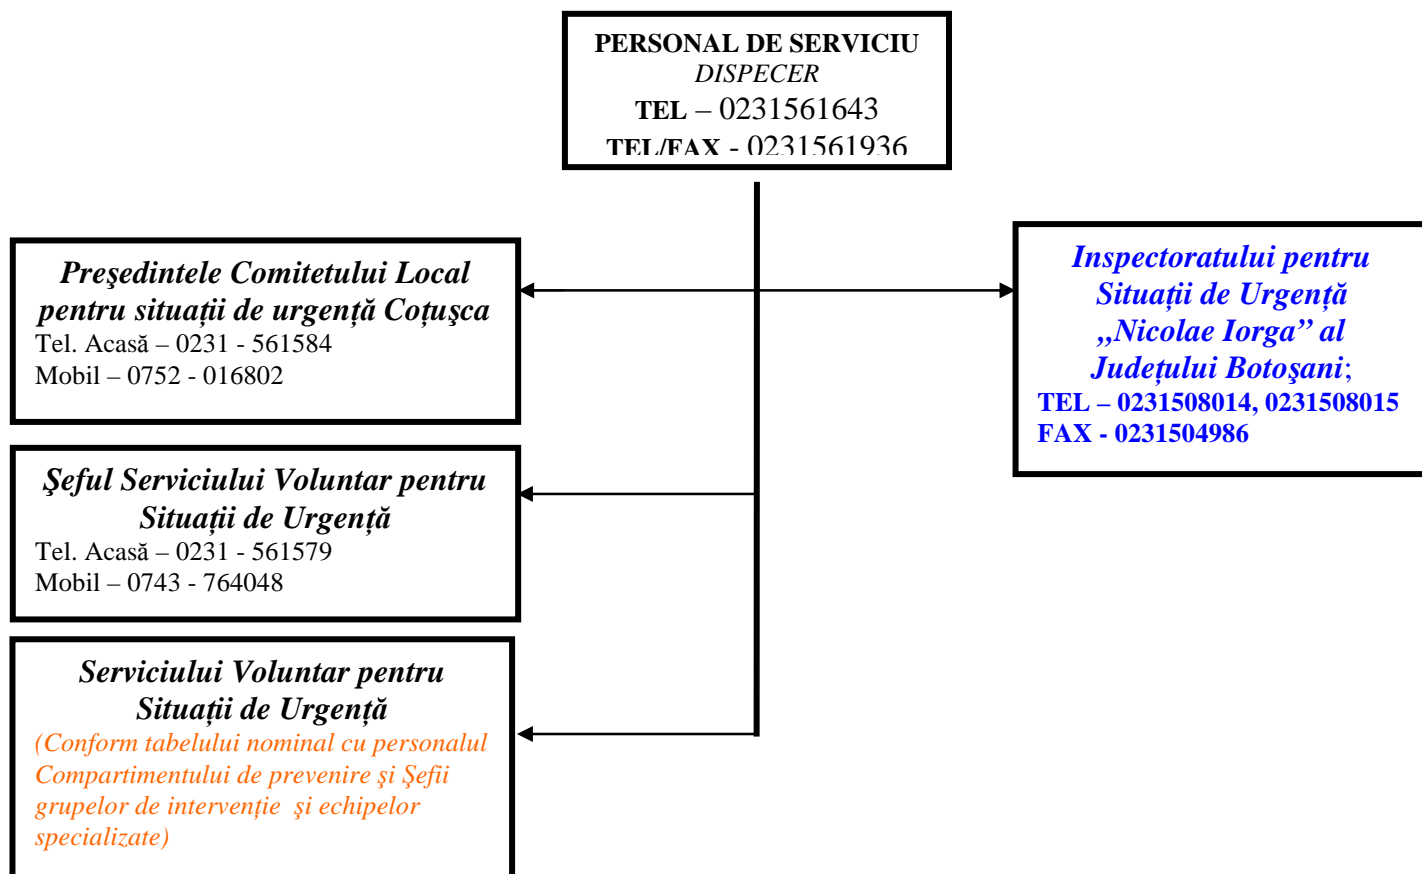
PERSONAL DE SERVICIU
DISPECER
TEL – 0231561643
TEL/FAX - 0231561936

Preşedintele Comitetului Local pentru situații de urgență Coțușca
Tel. Acasă – 0231 - 561584
Mobil – 0752 - 016802

Inspectoratului pentru Situații de Urgență „Nicolae Iorga” al Județului Botoşani;
TEL – 0231508014, 0231508015
FAX - 0231504986

Şeful Serviciului Voluntar pentru Situații de Urgență
Tel. Acasă – 0231 - 561579
Mobil – 0743 - 764048

Serviciului Voluntar pentru Situații de Urgență
(Conform tabelului nominal cu personalul Compartimentului de prevenire şi Şefii grupelor de intervenție şi echipelor specializate)